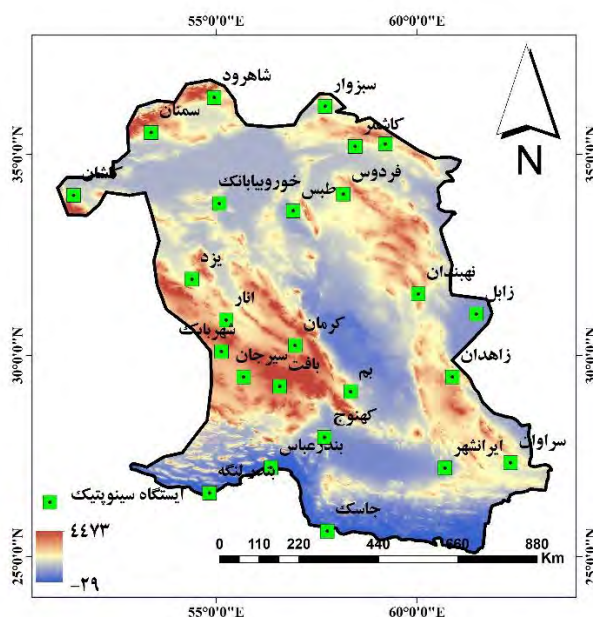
55°0'0"E
60°0'0"E
35°0'0"N
30°0'0"N
25°0'0"N
N
شاهرود
سبزوار
سمنان
کاشمر
فردوس
کاشان
خوروبیابانک
طبس
یزد
نهبندان
زابل
انار
کرمان
شهربابک
زاهدان
سیرجان
بافت
بم
کهنوج
بندرعباس
ایرانشهر
سراوان
بندرلنگه
ایستگاه سینوپتیک
جاسک
۴۴۷۳
-۲۹
0 110 220 440 660 880
Km